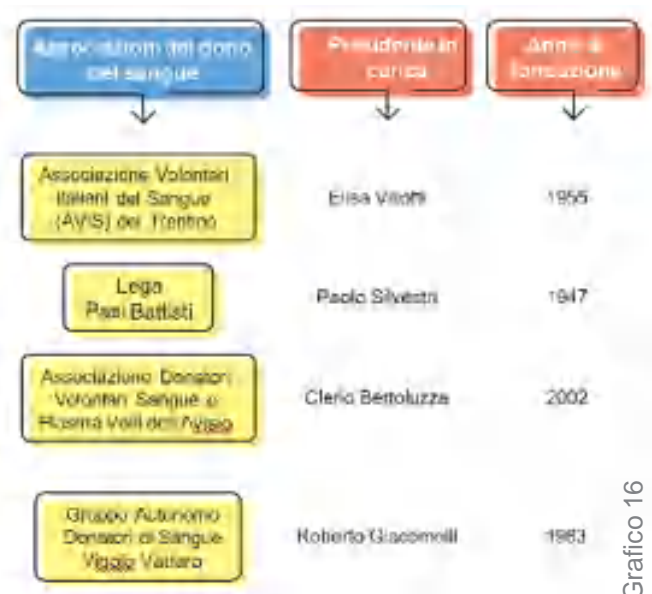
Associazioni del dono del sangue

Presidente in carica

Anno di fondazione

Associazione Volontari Italiani del Sangue (AVIS) del Trentino

Elisa Vilotti

1955

Lega Pari Battisti

Paolo Silvestri

1947

Associazione Donatori Volontari Sangue e Plasma Valli dell'Avisio

Clerio Bortoluzza

2002

Gruppo Autonomo Donatori di Sangue Viggio Varrara

Roberto Giacomelli

1983

Grafico 16